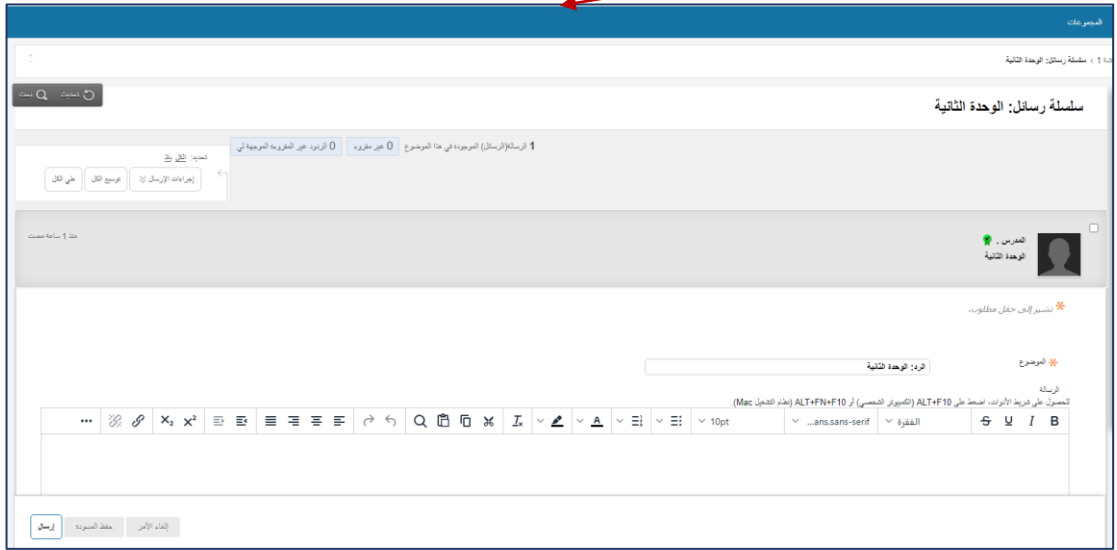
المجموعات

دة 1 › سلسلة رسائل: الوحدة الثانية

تحديث بحث

سلسلة رسائل: الوحدة الثانية

1 الرسالة(الرسائل) الموجودة في هذا الموضوع 0 غير مقروء 0 الردود غير المقروءة الموجهة لي

تحديد: الكل لا شيء
إجراءات الإرسال توسيع الكل طي الكل

المدرس .
الوحدة الثانية

منذ 1 ساعة مضت

* تشير إلى حقل مطلوب.

* الموضوع
الرد: الوحدة الثانية

الرسالة
للحصول على شريط الأدوات، اضغط على ALT+F10 (الكمبيوتر الشخصي) أو ALT+FN+F10 (نظام التشغيل Mac).

B I U S الفقرة ...ans,sans-serif 10pt

إرسال حفظ المسودة إلغاء الأمر